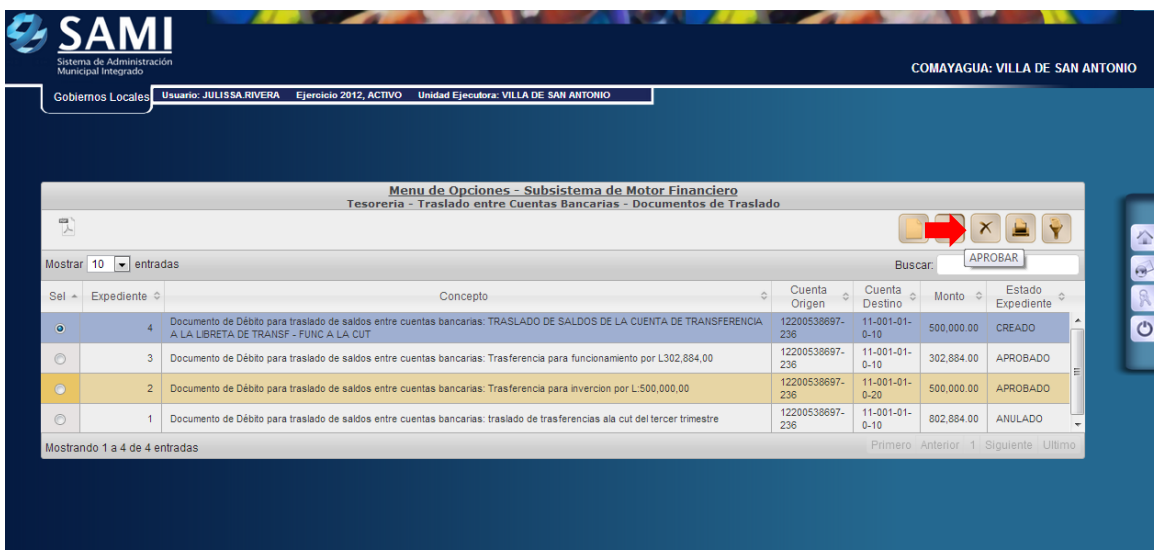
SAMI
Sistema de Administración Municipal Integrado

COMAYAGUA: VILLA DE SAN ANTONIO

Gobiernos Locales | Usuario: JULISSA.RIVERA | Ejercicio 2012, ACTIVO | Unidad Ejecutora: VILLA DE SAN ANTONIO

Menu de Opciones - Subsistema de Motor Financiero
Tesoreria - Traslado entre Cuentas Bancarias - Documentos de Traslado

APROBAR

Mostrar 10 entradas

Buscar:

| Sel | Expediente | Concepto | Cuenta Origen | Cuenta Destino | Monto | Estado Expediente |
|---|---|---|---|---|---|---|
| | 4 | Documento de Débito para traslado de saldos entre cuentas bancarias: TRASLADO DE SALDOS DE LA CUENTA DE TRANSFERENCIA A LA LIBRETA DE TRANSF - FUNC A LA CUT | 12200538697-236 | 11-001-01-0-10 | 500,000.00 | CREADO |
| | 3 | Documento de Débito para traslado de saldos entre cuentas bancarias: Trasferencia para funcionamiento por L302,884,00 | 12200538697-236 | 11-001-01-0-10 | 302,884.00 | APROBADO |
| | 2 | Documento de Débito para traslado de saldos entre cuentas bancarias: Trasferencia para invercion por L:500,000,00 | 12200538697-236 | 11-001-01-0-20 | 500,000.00 | APROBADO |
| | 1 | Documento de Débito para traslado de saldos entre cuentas bancarias: traslado de trasferencias ala cut del tercer trimestre | 12200538697-236 | 11-001-01-0-10 | 802,884.00 | ANULADO |

Mostrando 1 a 4 de 4 entradas

Primero Anterior 1 Siguiente Ultimo